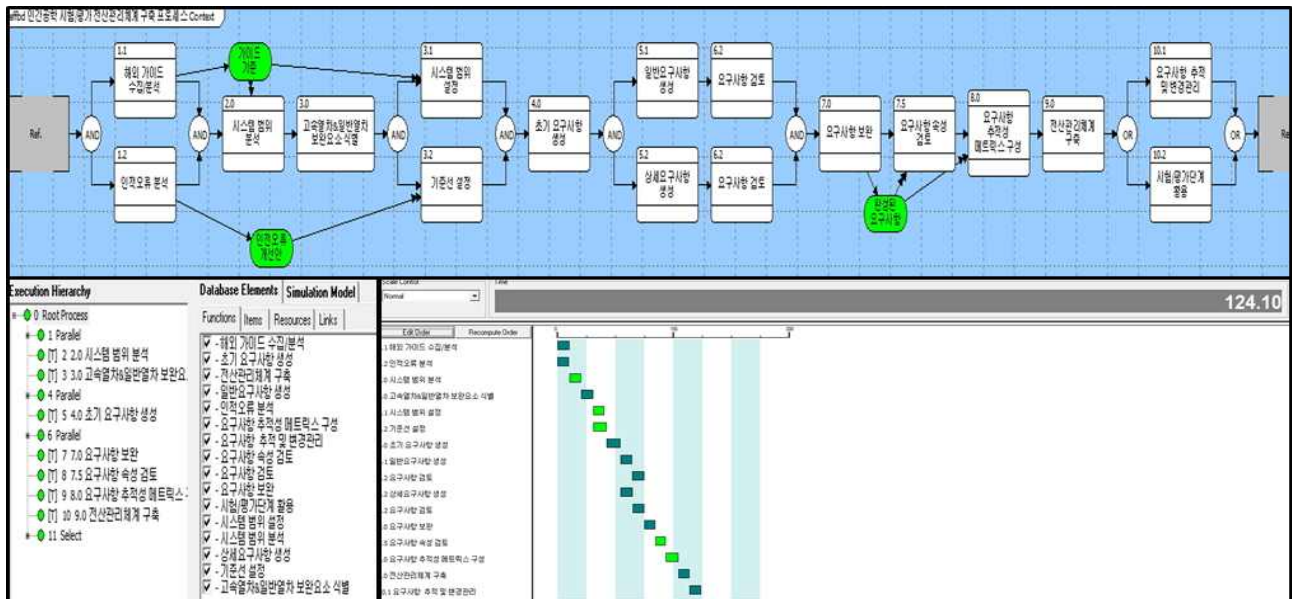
effbd 인간공학 시험/평가 전산관리체계 구축 프로세스 Context

Ref.

AND

1.1
해외 가이드 수집/분석

1.2
인적오류 분석

가이드 기준

인적오류 개선안

AND

2.0
시스템 범위 분석

3.0
고속열차&일반열차 보완요소식별

AND

3.1
시스템 범위 설정

3.2
기준선 설정

AND

4.0
초기 요구사항 생성

AND

5.1
일반요구사항 생성

6.2
요구사항 검토

5.2
상세요구사항 생성

6.2
요구사항 검토

AND

7.0
요구사항 보완

7.5
요구사항 속성 검토

완성된 요구사항

8.0
요구사항 추적성 매트릭스 구성

9.0
전산관리체계 구축

OR

10.1
요구사항 추적 및 변경관리

10.2
시험/평가단계 활용

OR

Re

Execution Hierarchy

0 Root Process
1 Parallel
[T] 2 2.0 시스템 범위 분석
[T] 3 3.0 고속열차&일반열차 보완요...
4 Parallel
[T] 5 4.0 초기 요구사항 생성
6 Parallel
[T] 7 7.0 요구사항 보완
[T] 8 7.5 요구사항 속성 검토
[T] 9 8.0 요구사항 추적성 매트릭스 :
[T] 10 9.0 전산관리체계 구축
11 Select

Database Elements | Simulation Model

Functions | Items | Resources | Links

- 해외 가이드 수집/분석
- 초기 요구사항 생성
- 전산관리체계 구축
- 일반요구사항 생성
- 인적오류 분석
- 요구사항 추적성 매트릭스 구성
- 요구사항 추적 및 변경관리
- 요구사항 속성 검토
- 요구사항 검토
- 요구사항 보완
- 시험/평가단계 활용
- 시스템 범위 설정
- 시스템 범위 분석
- 상세요구사항 생성
- 기준선 설정
- 고속열차&일반열차 보완요소 식별

Scale Control
Normal

Time

124.10

Edit Order
Recompute Order

1.1 해외 가이드 수집/분석
1.2 인적오류 분석
2.0 시스템 범위 분석
3.0 고속열차&일반열차 보완요소 식별
3.1 시스템 범위 설정
3.2 기준선 설정
4.0 초기 요구사항 생성
5.1 일반요구사항 생성
6.2 요구사항 검토
5.2 상세요구사항 생성
6.2 요구사항 검토
7.0 요구사항 보완
7.5 요구사항 속성 검토
8.0 요구사항 추적성 매트릭스 구성
9.0 전산관리체계 구축
10.1 요구사항 추적 및 변경관리